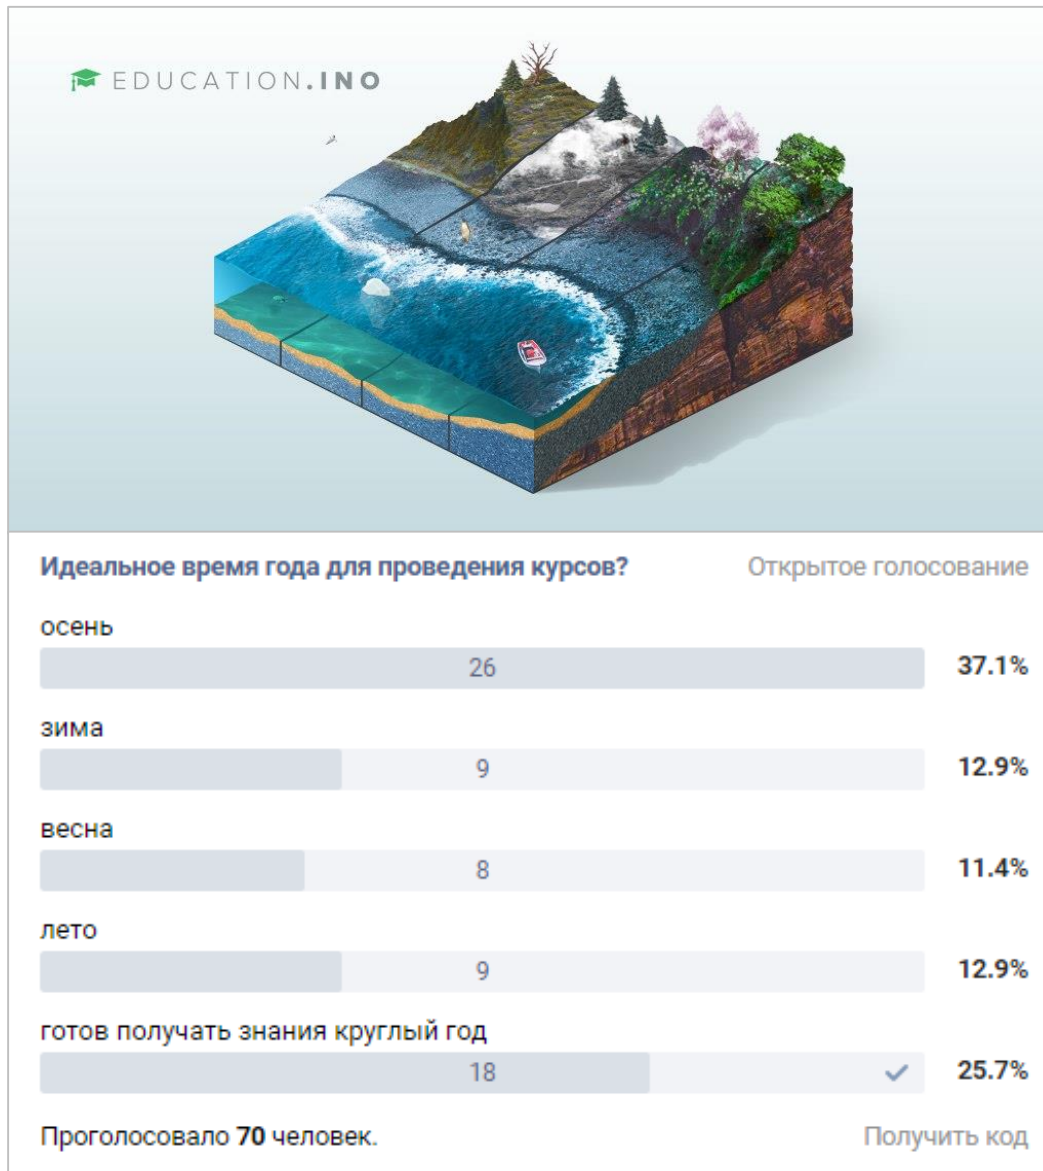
EDUCATION.INO

Идеальное время года для проведения курсов?

Открытое голосование

осень
26
37.1%

зима
9
12.9%

весна
8
11.4%

лето
9
12.9%

готов получать знания круглый год
18
25.7%

Проголосовало 70 человек.

Получить код